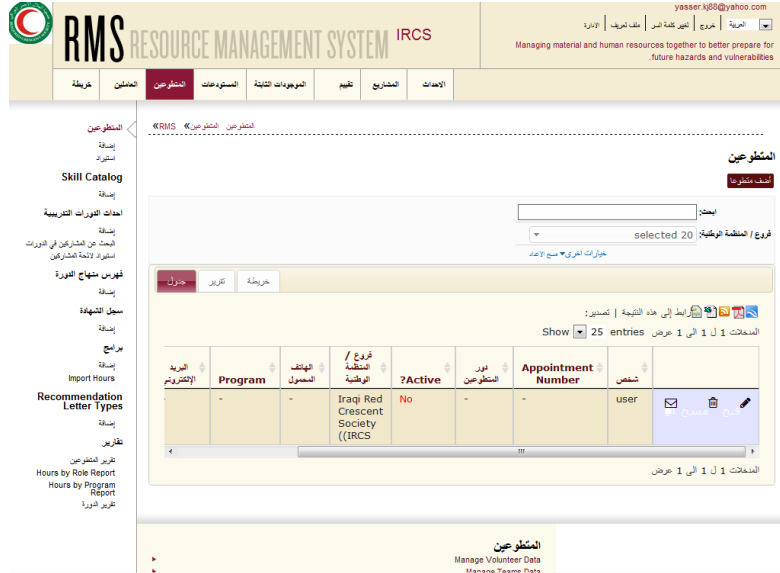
RMS RESOURCE MANAGEMENT SYSTEM IRCS

yasser.kj88@yahoo.com

العربية خروج تغيير كلمة السر ملف تعريف الادارة

Managing material and human resources together to better prepare for future hazards and vulnerabilities.

الاحداث المشاريع تقييم الموجودات الثابتة المستودعات المتطوعين العاملين خريطة

المتطوعين
إضافة
استيراد

Skill Catalog
إضافة

احداث الدورات التدريبية
إضافة
البحث عن المشاركين في الدورات
استيراد لائحة المشاركين

فهرس منهاج الدورة
إضافة

سجل الشهادة
إضافة

برامج
إضافة
Import Hours

Recommendation Letter Types
إضافة

تقارير
تقرير المتطوعين
Hours by Role Report
Hours by Program Report
تقرير الدورة

RMS » المتطوعين المتطوعين

المتطوعين

أضف متطوعا

ابحث:

فروع / المنظمة الوطنية: 20 selected

خيارات اخرى ▾ مسح الاعداد

جدول تقرير خريطة

رابط إلى هذه النتيجة | تصدير:

المدخلات 1 ل 1 الى 1 عرض Show 25 entries

| شخص | Appointment Number | دور المتطوعين | Active? | فروع / المنظمة الوطنية | الهاتف المحمول | Program | البريد الإلكتروني |
|---|---|---|---|---|---|---|---|
| user | - | - | No | Iraqi Red Crescent Society (IRCS) | - | - | |

المدخلات 1 ل 1 الى 1 عرض

المتطوعين
Manage Volunteer Data
Manage Teams Data